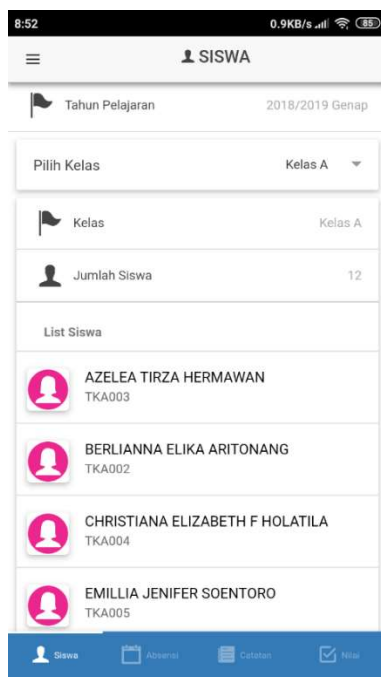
8:52

0.9KB/s 85

SISWA

Tahun Pelajaran

2018/2019 Genap

Pilih Kelas

Kelas A

Kelas

Kelas A

Jumlah Siswa

12

List Siswa

AZELEA TIRZA HERMAWAN
TKA003

BERLIANNA ELIKA ARITONANG
TKA002

CHRISTIANA ELIZABETH F HOLATILA
TKA004

EMILLIA JENIFER SOENTORO
TKA005

Siswa

Absensi

Catatan

Nilai